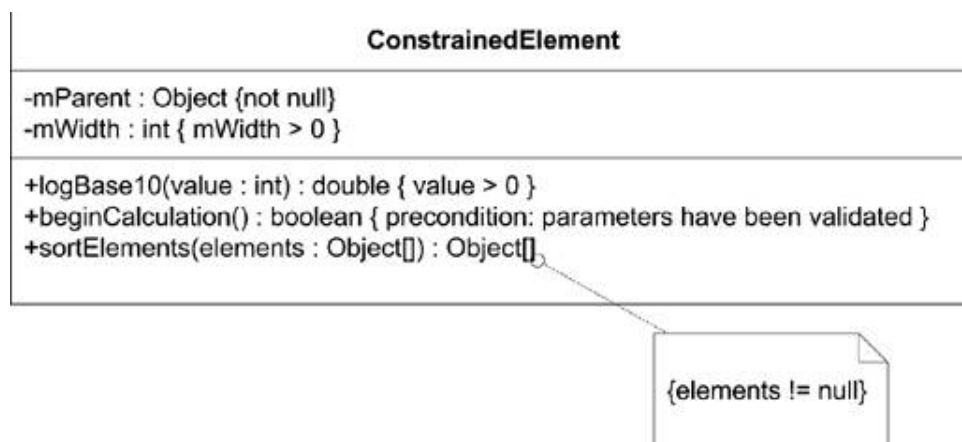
ConstrainedElement

-mParent : Object {not null}
-mWidth : int { mWidth > 0 }

+logBase10(value : int) : double { value > 0 }
+beginCalculation() : boolean { precondition: parameters have been validated }
+sortElements(elements : Object[]) : Object[]

{elements != null}